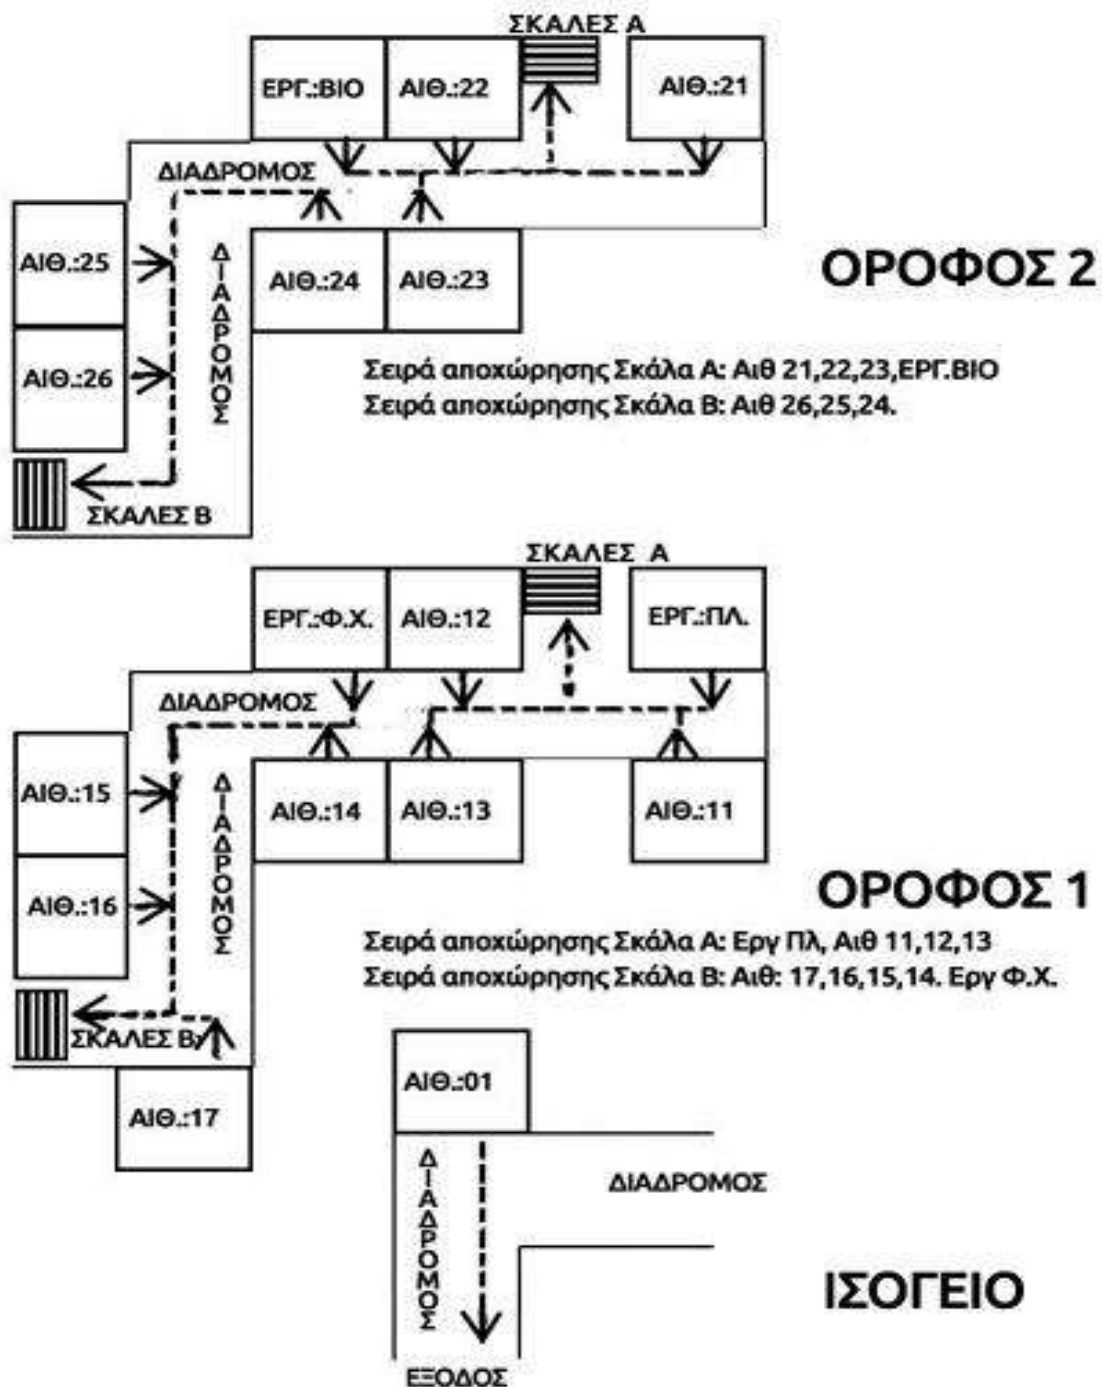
ΣΚΑΛΕΣ Α

ΕΡΓ.:ΒΙΟ

ΑΙΘ.:22

ΑΙΘ.:21

ΔΙΑΔΡΟΜΟΣ

ΑΙΘ.:25

ΑΙΘ.:24

ΑΙΘ.:23

ΔΙΑΔΡΟΜΟΣ

ΟΡΟΦΟΣ 2

ΑΙΘ.:26

Σειρά αποχώρησης Σκάλα Α: Αιθ 21,22,23,ΕΡΓ.ΒΙΟ
Σειρά αποχώρησης Σκάλα Β: Αιθ 26,25,24.

ΣΚΑΛΕΣ Β

ΣΚΑΛΕΣ Α

ΕΡΓ.:Φ.Χ.

ΑΙΘ.:12

ΕΡΓ.:ΠΛ.

ΔΙΑΔΡΟΜΟΣ

ΑΙΘ.:15

ΑΙΘ.:14

ΑΙΘ.:13

ΑΙΘ.:11

ΔΙΑΔΡΟΜΟΣ

ΑΙΘ.:16

ΟΡΟΦΟΣ 1

Σειρά αποχώρησης Σκάλα Α: Εργ Πλ, Αιθ 11,12,13
Σειρά αποχώρησης Σκάλα Β: Αιθ: 17,16,15,14. Εργ Φ.Χ.

ΣΚΑΛΕΣ Β

ΑΙΘ.:01

ΑΙΘ.:17

ΔΙΑΔΡΟΜΟΣ

ΔΙΑΔΡΟΜΟΣ

ΙΣΟΓΕΙΟ

ΕΞΟΔΟΣ